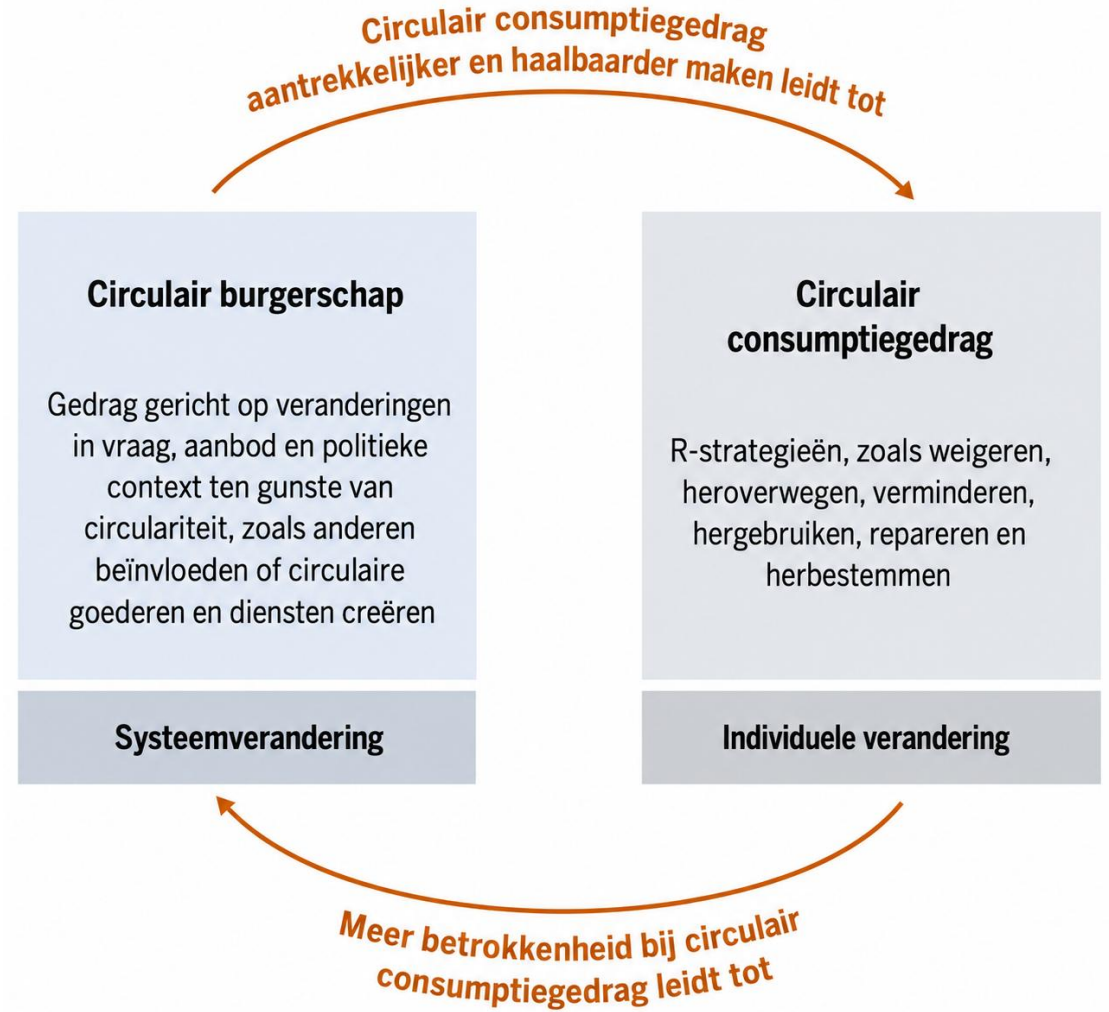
Circulair consumptiegedrag aantrekkelijker en haalbaarder maken leidt tot

Circulair burgerschap

Gedrag gericht op veranderingen in vraag, aanbod en politieke context ten gunste van circulariteit, zoals anderen beïnvloeden of circulaire goederen en diensten creëren

Systeemverandering

Circulair consumptiegedrag

R-strategieën, zoals weigeren, heroverwegen, verminderen, hergebruiken, repareren en herbestemmen

Individuele verandering

Meer betrokkenheid bij circulair consumptiegedrag leidt tot